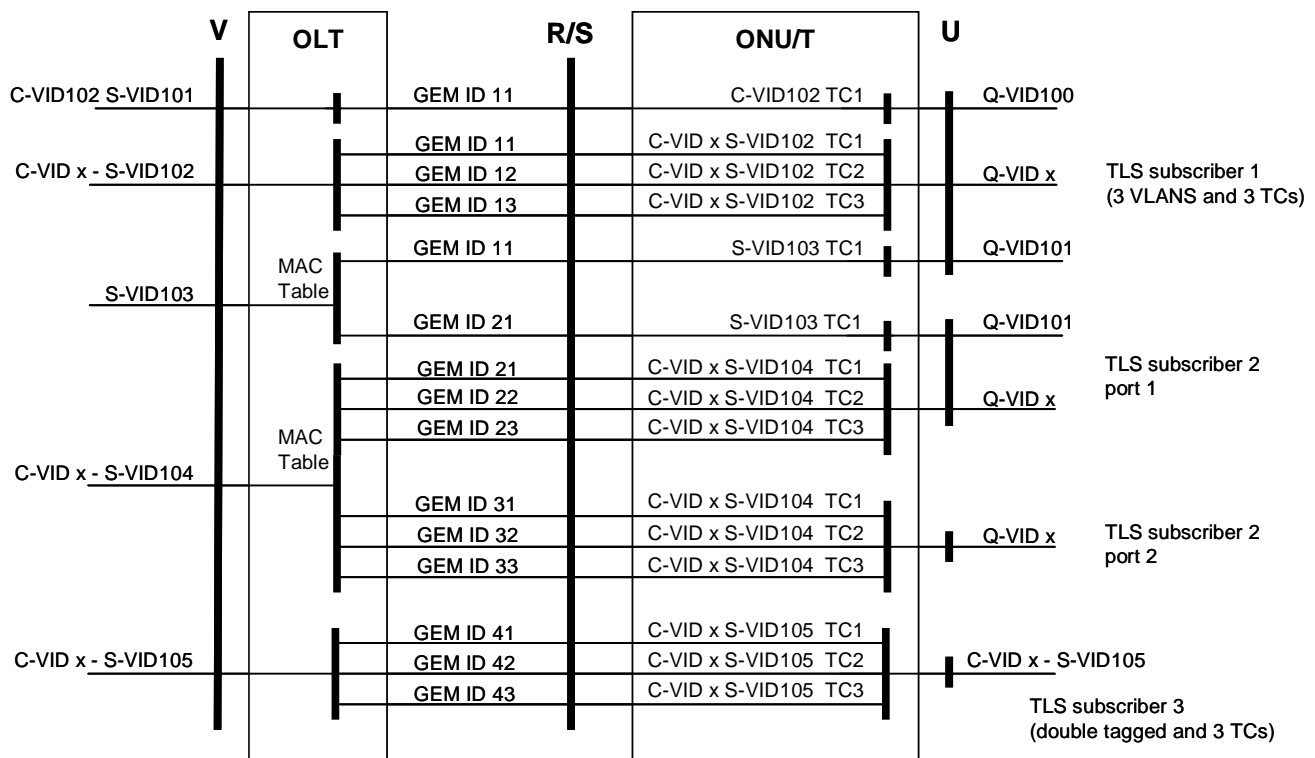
V
OLT
R/S
ONU/T
U

C-VID102 S-VID101
GEM ID 11
C-VID102 TC1
Q-VID100

GEM ID 11
C-VID x S-VID102 TC1
C-VID x - S-VID102
GEM ID 12
C-VID x S-VID102 TC2
Q-VID x
TLS subscriber 1 (3 VLANS and 3 TCs)
GEM ID 13
C-VID x S-VID102 TC3

GEM ID 11
S-VID103 TC1
Q-VID101
MAC Table
S-VID103
GEM ID 21
S-VID103 TC1
Q-VID101

GEM ID 21
C-VID x S-VID104 TC1
TLS subscriber 2 port 1
GEM ID 22
C-VID x S-VID104 TC2
Q-VID x
GEM ID 23
C-VID x S-VID104 TC3
MAC Table
C-VID x - S-VID104

GEM ID 31
C-VID x S-VID104 TC1
GEM ID 32
C-VID x S-VID104 TC2
Q-VID x
TLS subscriber 2 port 2
GEM ID 33
C-VID x S-VID104 TC3

GEM ID 41
C-VID x S-VID105 TC1
C-VID x - S-VID105
GEM ID 42
C-VID x S-VID105 TC2
C-VID x - S-VID105
GEM ID 43
C-VID x S-VID105 TC3
TLS subscriber 3 (double tagged and 3 TCs)